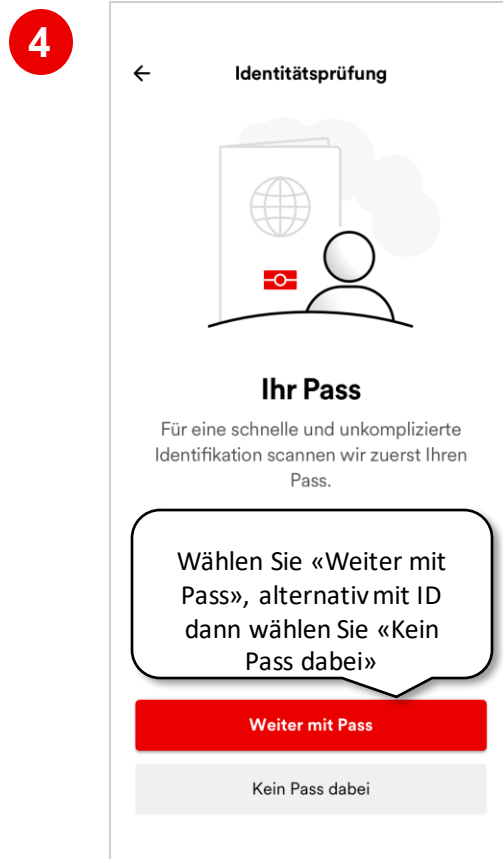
4

←

Identitätsprüfung

Ihr Pass

Für eine schnelle und unkomplizierte Identifikation scannen wir zuerst Ihren Pass.

Wählen Sie «Weiter mit Pass», alternativ mit ID dann wählen Sie «Kein Pass dabei»

Weiter mit Pass

Kein Pass dabei